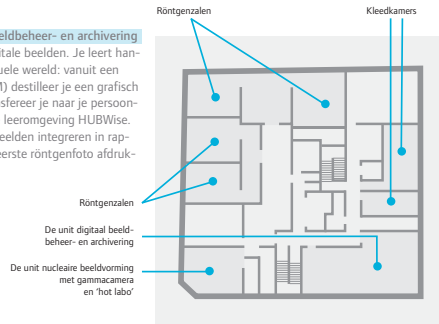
eldbeheer- en archivering
itale beelden. Je leert han-
uele wereld: vanuit een
M) destilleer je een grafisch
sfereer je naar je persoon-
leeromgeving HUBWise.
eelden integreren in rap-
eerste röntgenfoto afdruk-

Röntgenzalen

Kleedkamers

Röntgenzalen

De unit digitaal beeldbeheer- en archivering

De unit nucleaire beeldvorming met gammacamera en 'hot labo'